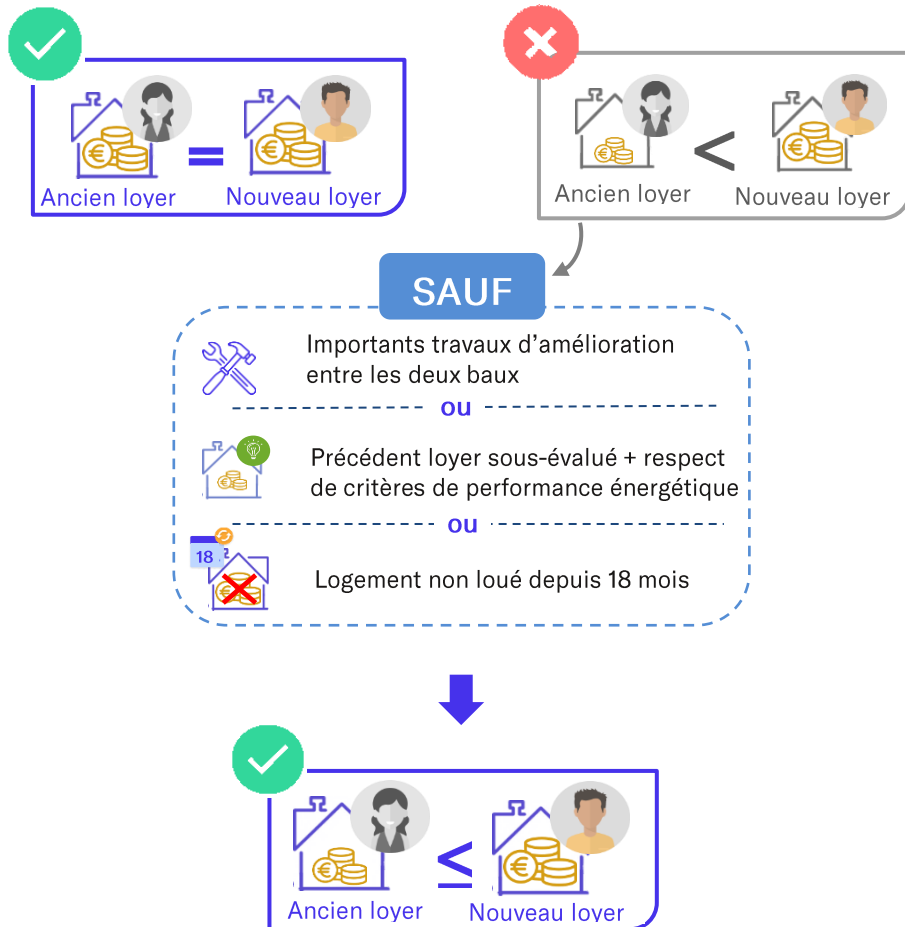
Ancien loyer = Nouveau loyer

Ancien loyer < Nouveau loyer

SAUF

Importants travaux d'amélioration entre les deux baux

ou

Précédent loyer sous-évalué + respect de critères de performance énergétique

ou

18

Logement non loué depuis 18 mois

Ancien loyer ≤ Nouveau loyer